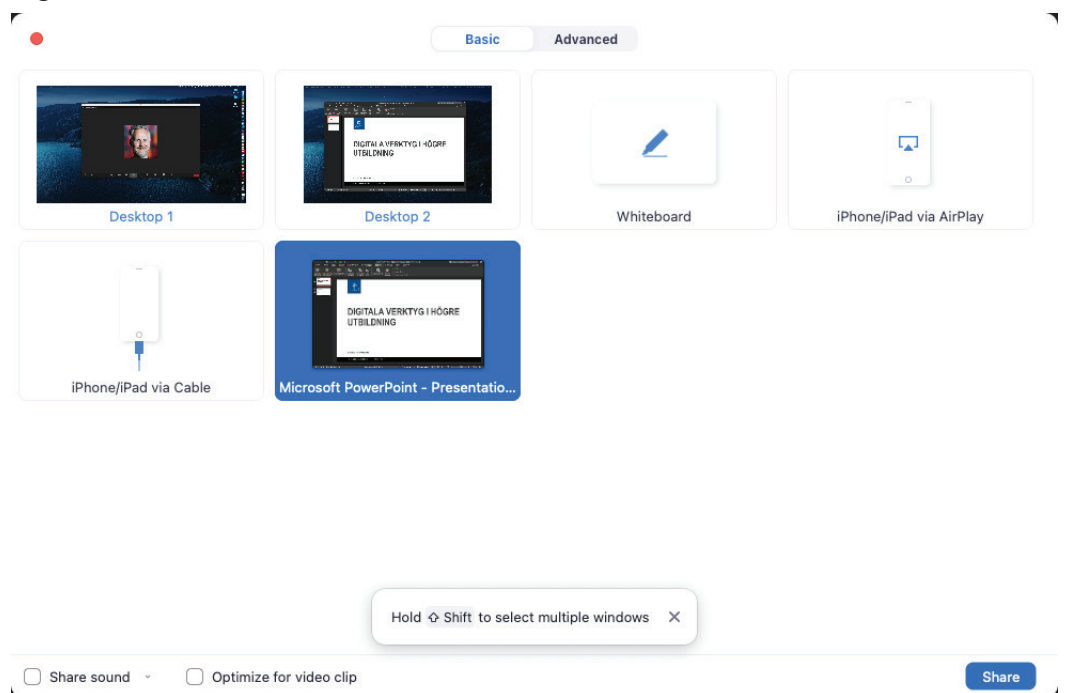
Basic Advanced

DIGITALA VERKTYG I HÖGRE UTBILDNING

Desktop 1

Desktop 2

Whiteboard

iPhone/iPad via AirPlay

DIGITALA VERKTYG I HÖGRE UTBILDNING

iPhone/iPad via Cable

Microsoft PowerPoint - Presentatio...

Hold ⇧ Shift to select multiple windows ✕

Share sound

Optimize for video clip

Share